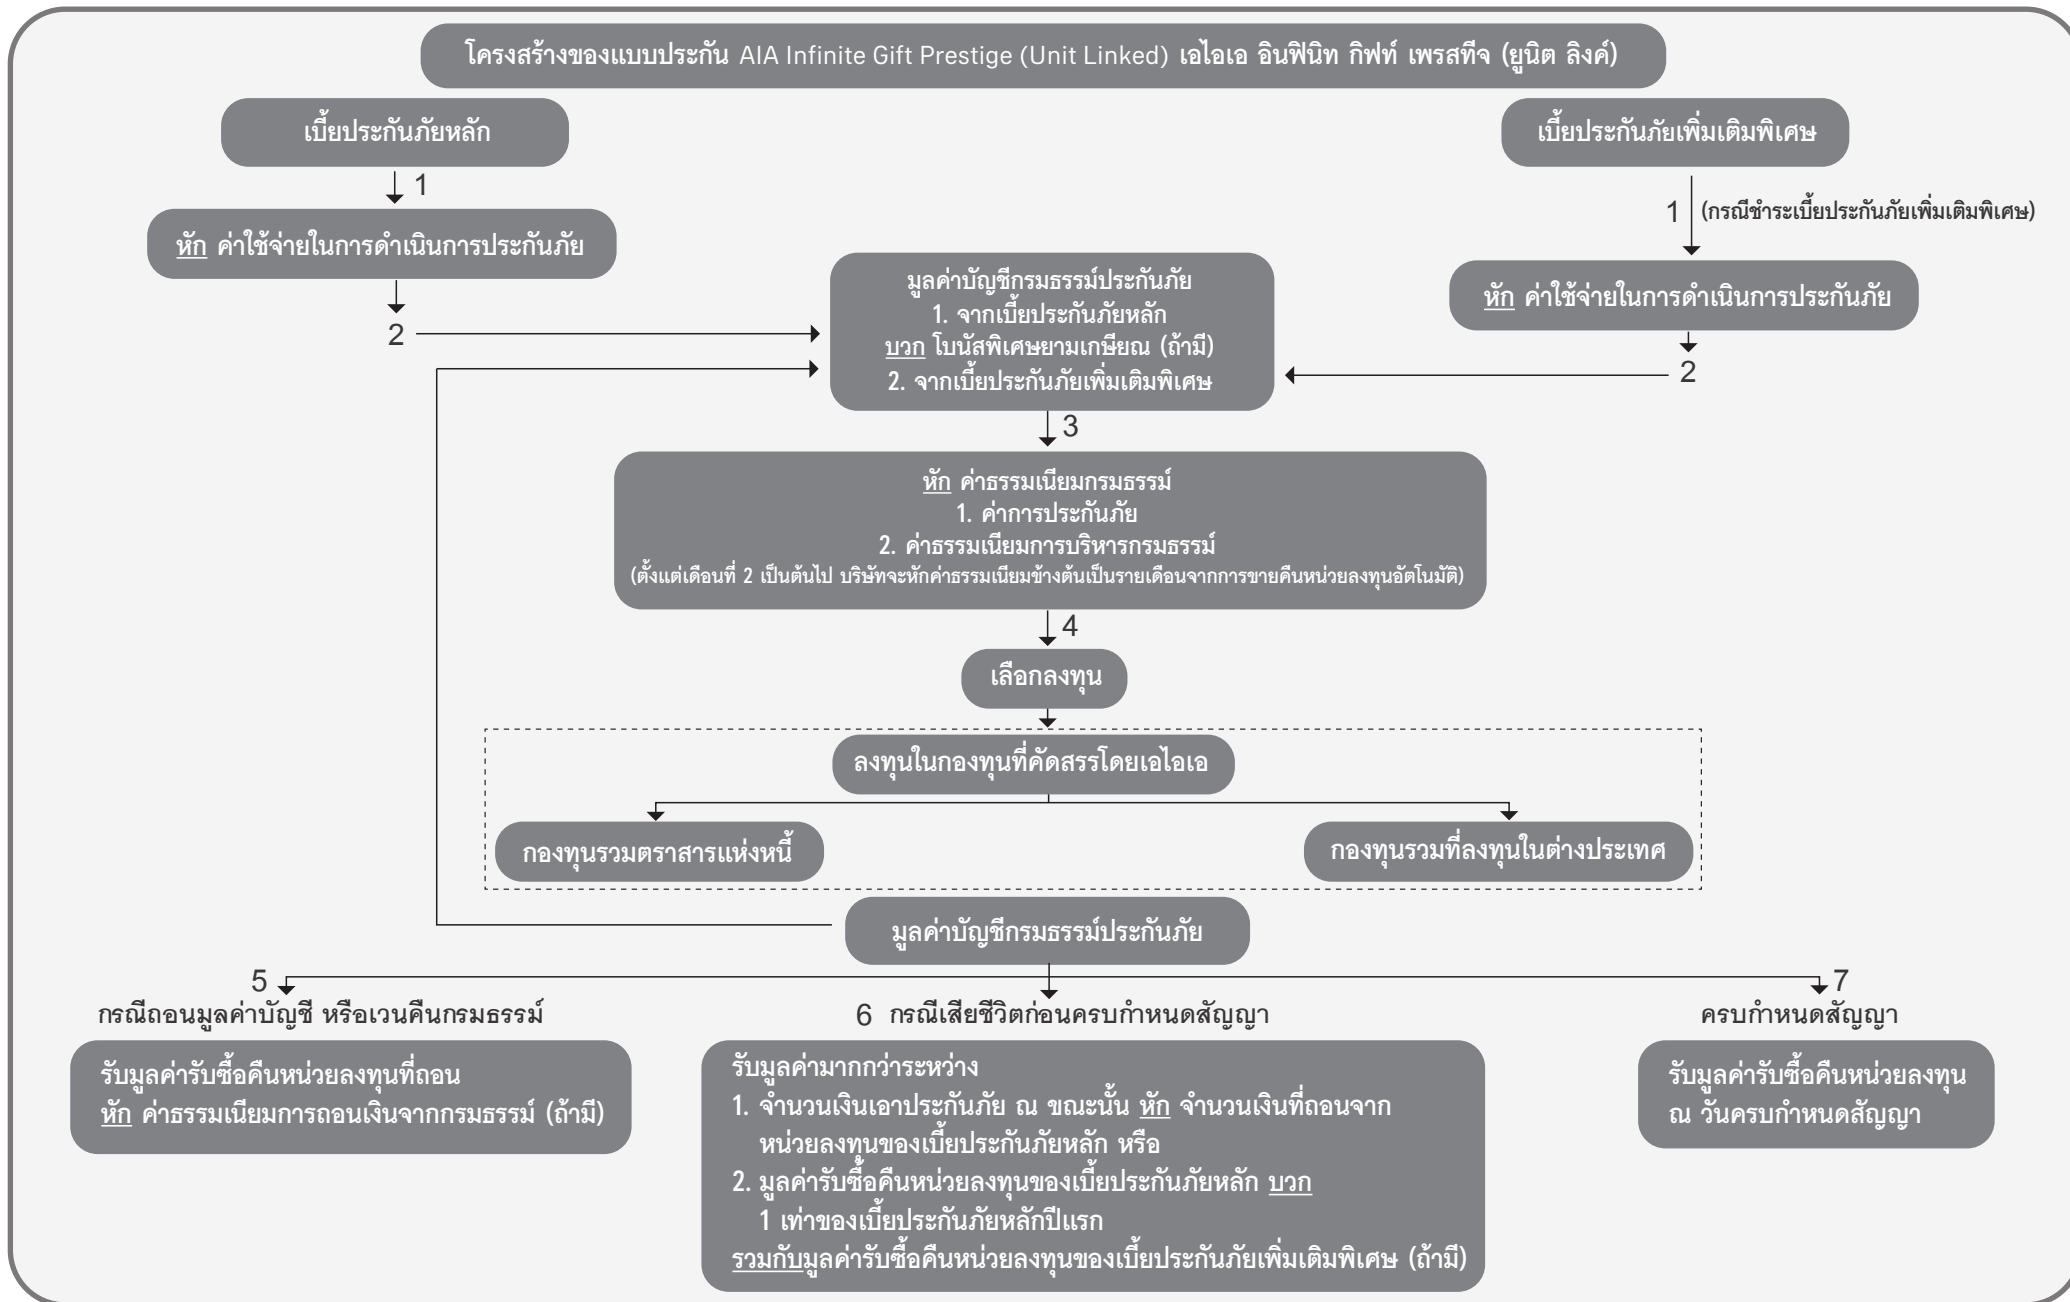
โครงสร้างของแบบประกัน AIA Infinite Gift Prestige (Unit Linked) เอไอเอ อินฟินิท กิฟท์ เพรสทีจ (ยูนิต ลิงค์)

เบี้ยประกันภัยหลัก

1

หัก ค่าใช้จ่ายในการดำเนินการประกันภัย

2

เบี้ยประกันภัยเพิ่มเติมพิเศษ

1 (กรณีชำระเบี้ยประกันภัยเพิ่มเติมพิเศษ)

หัก ค่าใช้จ่ายในการดำเนินการประกันภัย

2

มูลค่าบัญชีกรมธรรม์ประกันภัย
1. จากเบี้ยประกันภัยหลัก
บวก โบนัสพิเศษยามเกษียณ (ถ้ามี)
2. จากเบี้ยประกันภัยเพิ่มเติมพิเศษ

3

หัก ค่าธรรมเนียมกรมธรรม์
1. ค่าการประกันภัย
2. ค่าธรรมเนียมการบริหารกรมธรรม์
(ตั้งแต่เดือนที่ 2 เป็นต้นไป บริษัทจะหักค่าธรรมเนียมข้างต้นเป็นรายเดือนจากการขายคืนหน่วยลงทุนอัตโนมัติ)

4

เลือกลงทุน

ลงทุนในกองทุนที่คัดสรรโดยเอไอเอ

กองทุนรวมตราสารแห่งหนี้

กองทุนรวมที่ลงทุนในต่างประเทศ

มูลค่าบัญชีกรมธรรม์ประกันภัย

5
กรณีถอนมูลค่าบัญชี หรือเวนคืนกรมธรรม์

รับมูลค่ารับซื้อคืนหน่วยลงทุนที่ถอน
หัก ค่าธรรมเนียมการถอนเงินจากกรมธรรม์ (ถ้ามี)

6 กรณีเสียชีวิตก่อนครบกำหนดสัญญา

รับมูลค่ามากกว่าระหว่าง
1. จำนวนเงินเอาประกันภัย ณ ขณะนั้น หัก จำนวนเงินที่ถอนจากหน่วยลงทุนของเบี้ยประกันภัยหลัก หรือ
2. มูลค่ารับซื้อคืนหน่วยลงทุนของเบี้ยประกันภัยหลัก บวก 1 เท่าของเบี้ยประกันภัยหลักปีแรก
รวมกับมูลค่ารับซื้อคืนหน่วยลงทุนของเบี้ยประกันภัยเพิ่มเติมพิเศษ (ถ้ามี)

7
ครบกำหนดสัญญา

รับมูลค่ารับซื้อคืนหน่วยลงทุน ณ วันครบกำหนดสัญญา